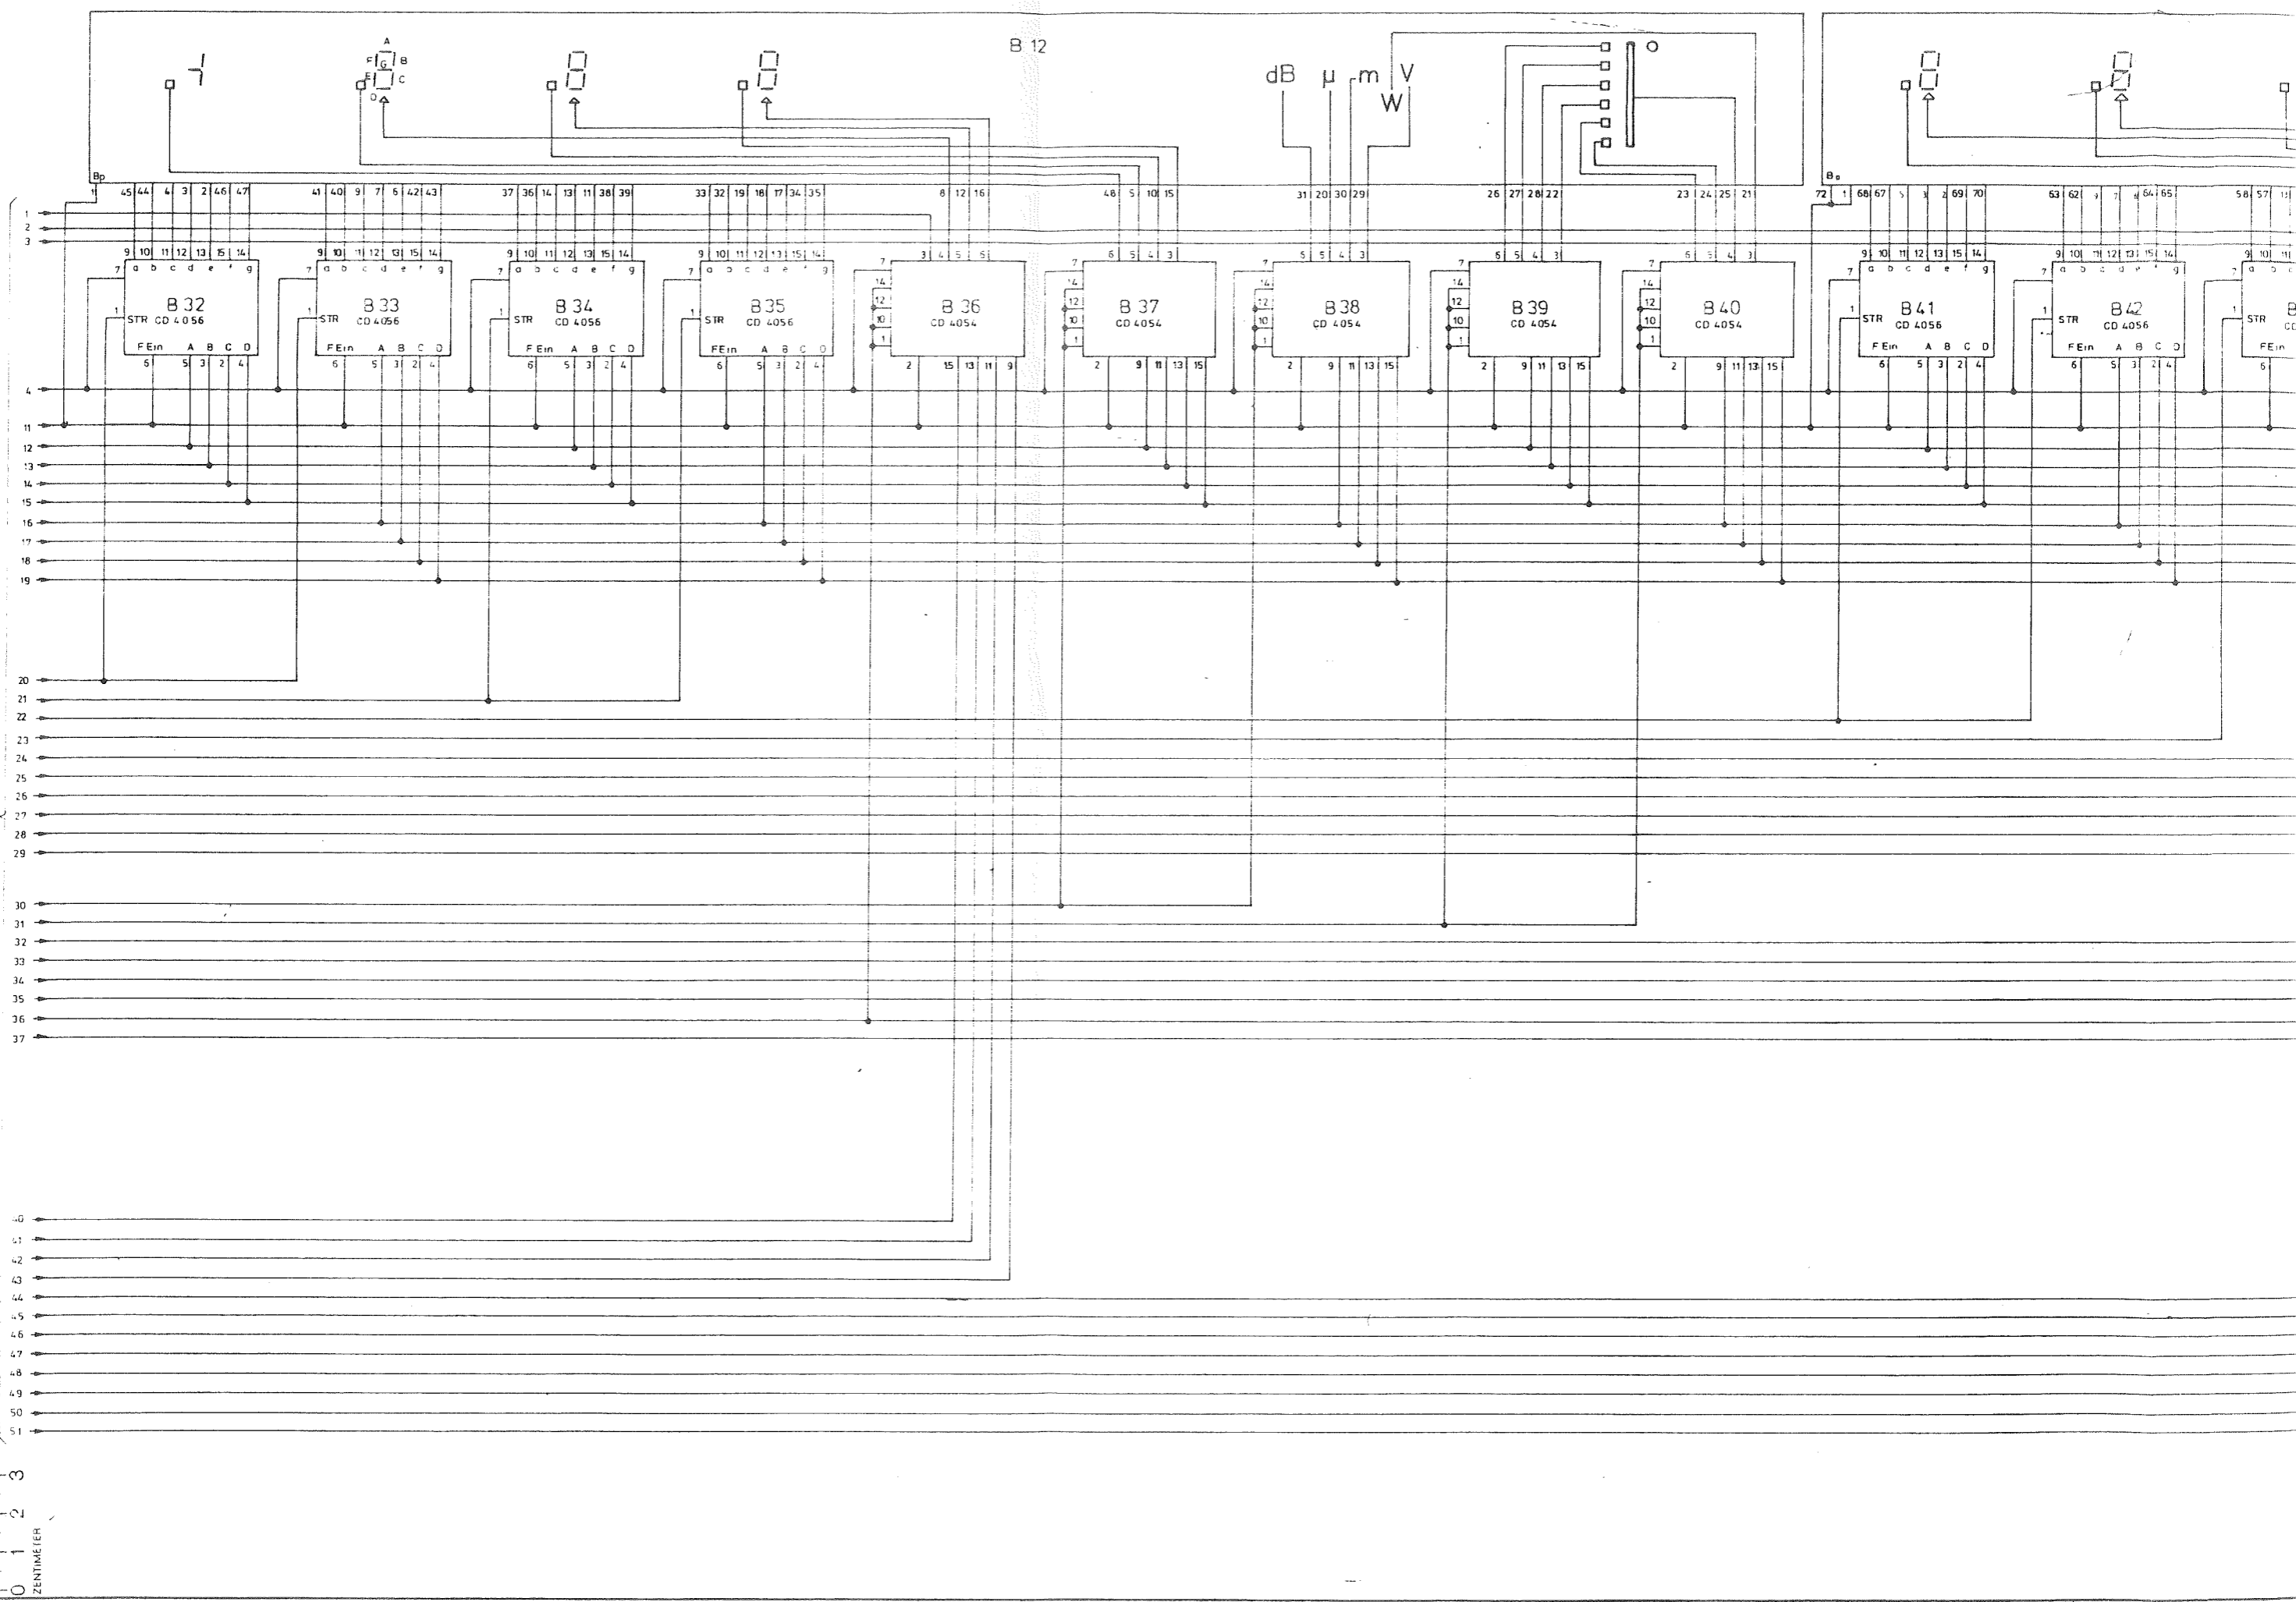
B 12

A
F G B
E C
D

dB μ m V
W

Bp
1 45 44 4 3 2 46 47
41 40 9 7 6 42 43
37 36 14 13 11 38 39
33 32 19 18 17 34 35
8 12 16
48 5 10 15
31 20 30 29
26 27 28 22
23 24 25 21
72 1 68 67 5 1 2 69 70
63 62 64 65
58 57 11

1
2
3

9 10 11 12 13 15 14
a b c d e f g
B 32
STR CD 4056
FEin A B C D
6 5 3 2 4

B 33
CD 4056

B 34
CD 4056

B 35
CD 4056

B 36
CD 4054
3 4 5 5
14 12 10 1
2 15 13 11 9

B 37
CD 4054

B 38
CD 4054

B 39
CD 4054

B 40
CD 4054

B 41
CD 4056

B 42
CD 4056

4
11
12
13
14
15
16
17
18
19
20
21
22
23
24
25
26
27
28
29
30
31
32
33
34
35
36
37
40
41
42
43
44
45
46
47
48
49
50
51

0 1 2 3
ZENTIMETER